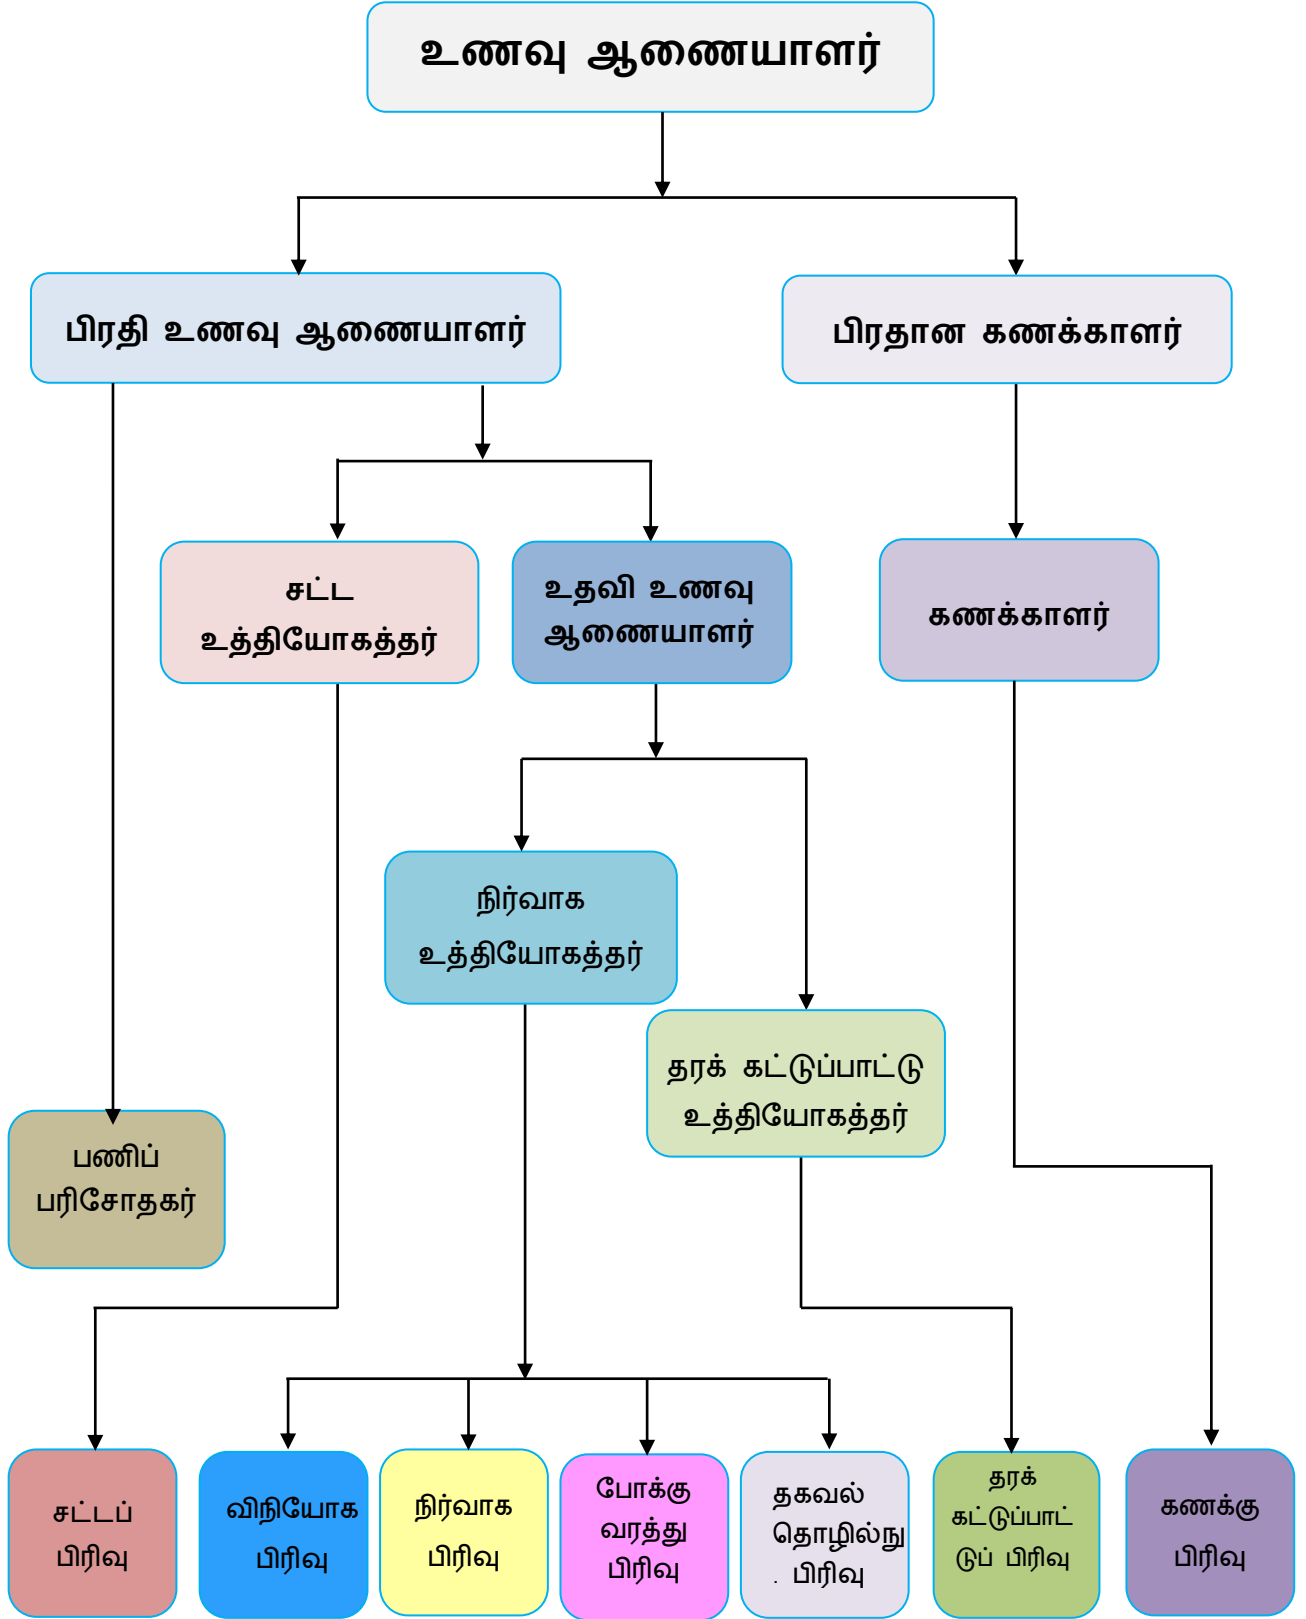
உணவு ஆணையாளர்

பிரதி உணவு ஆணையாளர்

பிரதான கணக்காளர்

சட்ட உத்தியோகத்தர்

உதவி உணவு ஆணையாளர்

கணக்காளர்

நிர்வாக உத்தியோகத்தர்

தரக் கட்டுப்பாட்டு உத்தியோகத்தர்

பணிப் பரிசோதகர்

சட்டப் பிரிவு

வினியோக பிரிவு

நிர்வாக பிரிவு

போக்கு வரத்து பிரிவு

தகவல் தொழில்நு . பிரிவு

தரக் கட்டுப்பாட்டுப் பிரிவு

கணக்கு பிரிவு